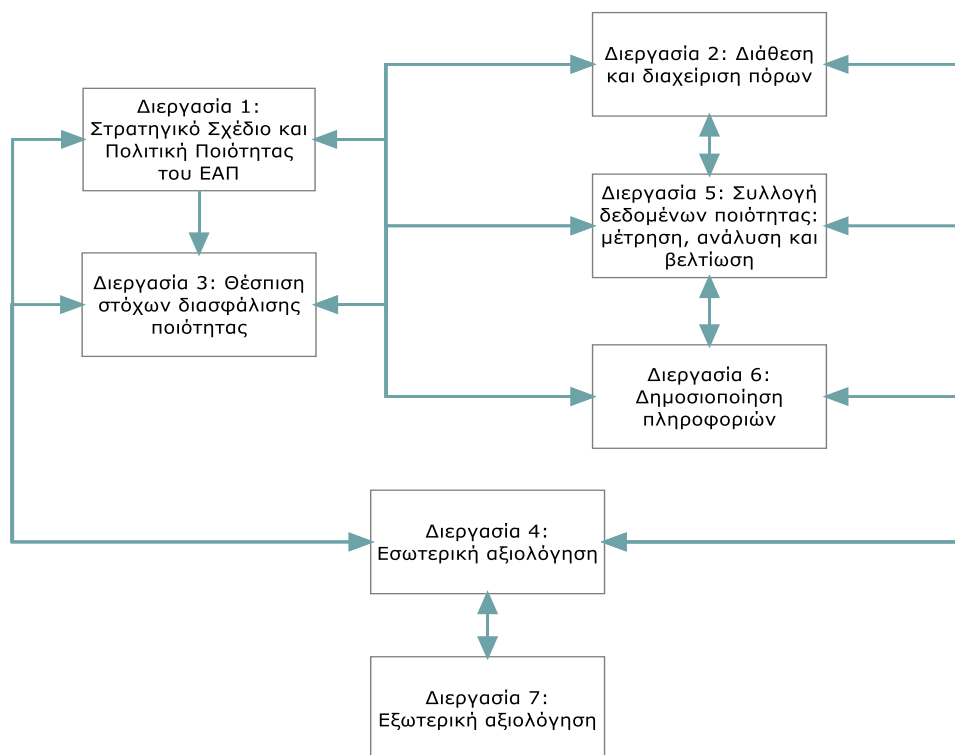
Διεργασία 1: Στρατηγικό Σχέδιο και Πολιτική Ποιότητας του ΕΑΠ

Διεργασία 3: Θέσπιση στόχων διασφάλισης ποιότητας

Διεργασία 2: Διάθεση και διαχείριση πόρων

Διεργασία 5: Συλλογή δεδομένων ποιότητας: μέτρηση, ανάλυση και βελτίωση

Διεργασία 6: Δημοσιοποίηση πληροφοριών

Διεργασία 4: Εσωτερική αξιολόγηση

Διεργασία 7: Εξωτερική αξιολόγηση